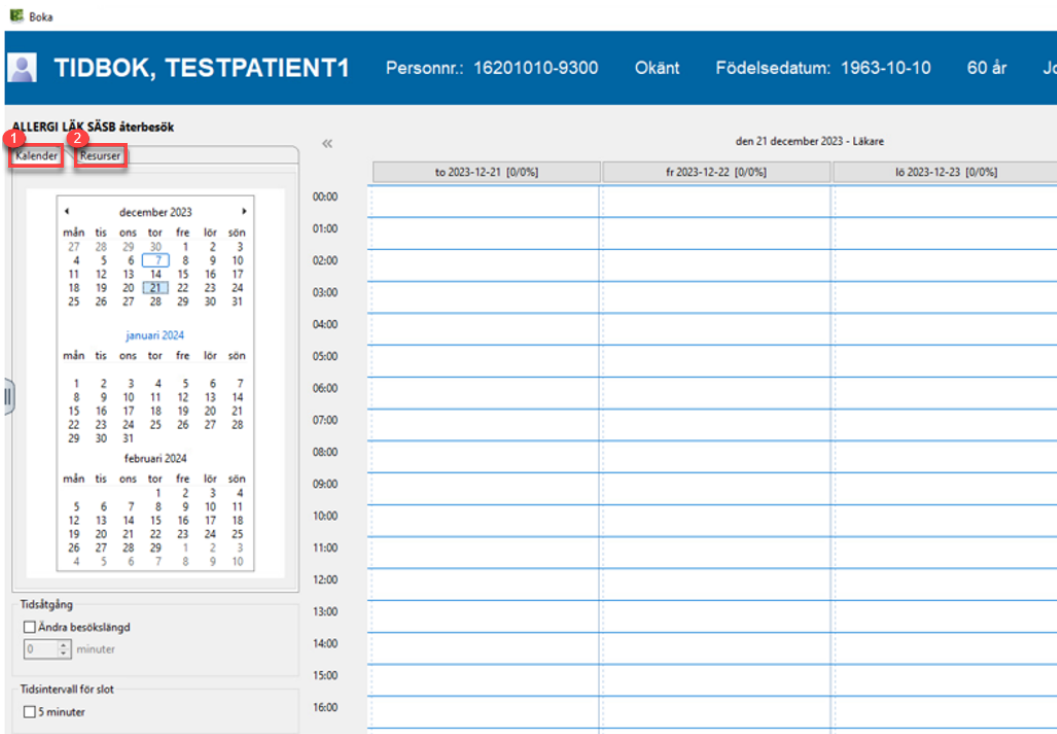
Boka

TIDBOK, TESTPATIENT1 Personnr.: 16201010-9300 Okänt Födelsedatum: 1963-10-10 60 år Jo

ALLERGI LÄK SÄSB återbesök

1 Kalender 2 Resurser

«

december 2023

| mån | tis | ons | tor | fre | lör | sön |
|---|---|---|---|---|---|---|
| 27 | 28 | 29 | 30 | 1 | 2 | 3 |
| 4 | 5 | 6 | 7 | 8 | 9 | 10 |
| 11 | 12 | 13 | 14 | 15 | 16 | 17 |
| 18 | 19 | 20 | 21 | 22 | 23 | 24 |
| 25 | 26 | 27 | 28 | 29 | 30 | 31 |

januari 2024

| mån | tis | ons | tor | fre | lör | sön |
|---|---|---|---|---|---|---|
| 1 | 2 | 3 | 4 | 5 | 6 | 7 |
| 8 | 9 | 10 | 11 | 12 | 13 | 14 |
| 15 | 16 | 17 | 18 | 19 | 20 | 21 |
| 22 | 23 | 24 | 25 | 26 | 27 | 28 |
| 29 | 30 | 31 | | | | |

februari 2024

| mån | tis | ons | tor | fre | lör | sön |
|---|---|---|---|---|---|---|
| | | | 1 | 2 | 3 | 4 |
| 5 | 6 | 7 | 8 | 9 | 10 | 11 |
| 12 | 13 | 14 | 15 | 16 | 17 | 18 |
| 19 | 20 | 21 | 22 | 23 | 24 | 25 |
| 26 | 27 | 28 | 29 | 1 | 2 | 3 |
| 4 | 5 | 6 | 7 | 8 | 9 | 10 |

Tidsåtgång
Ändra besökslängd
0 minuter

Tidsintervall för slot
5 minuter

den 21 december 2023 - Läkare

to 2023-12-21 [0/0%] fr 2023-12-22 [0/0%] lö 2023-12-23 [0/0%]

00:00
01:00
02:00
03:00
04:00
05:00
06:00
07:00
08:00
09:00
10:00
11:00
12:00
13:00
14:00
15:00
16:00